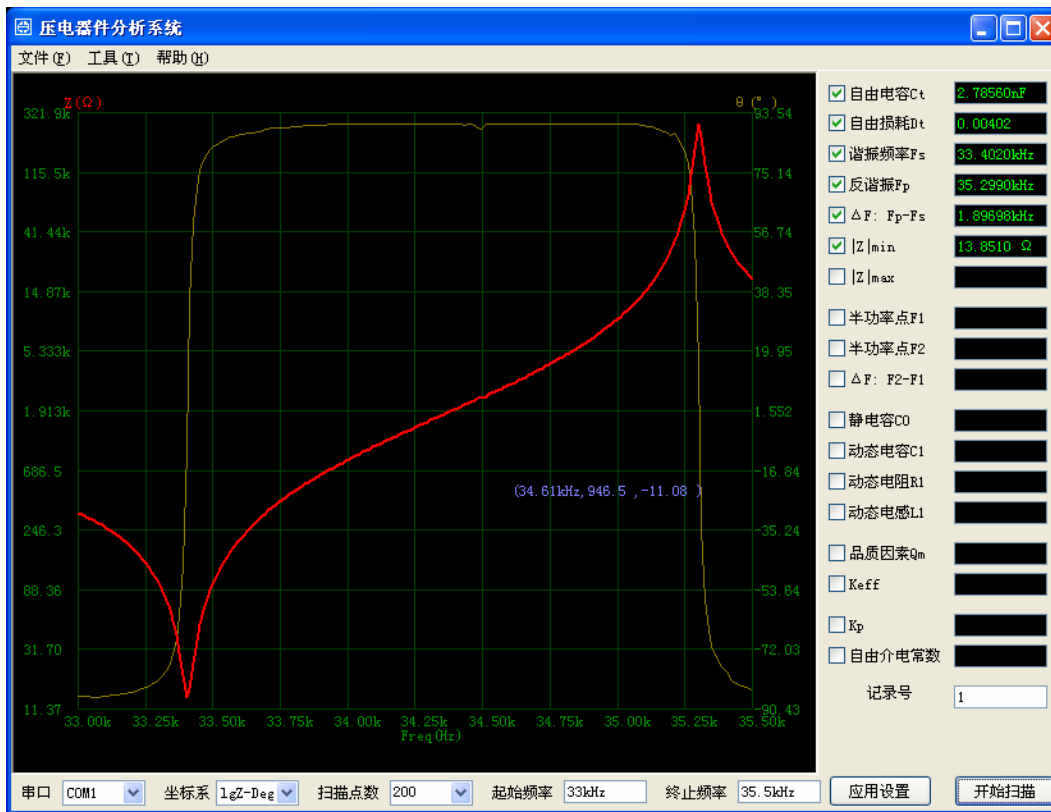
压电器件分析系统

文件(F) 工具(T) 帮助(H)

Z(Ω)
θ(°)

321.9k
115.5k
41.44k
14.87k
5.333k
1.913k
686.5
246.3
88.36
31.70
11.37

93.54
75.14
56.74
38.35
19.95
1.552
-16.84
-35.24
-53.64
-72.03
-90.43

(34.61kHz,946.5 ,-11.08 )

33.00k 33.25k 33.50k 33.75k 34.00k 34.25k 34.50k 34.75k 35.00k 35.25k 35.50k
Freq(Hz)

自由电容Ct 2.78560nF
自由损耗Dt 0.00402
谐振频率Fs 33.4020kHz
反谐振Fp 35.2990kHz
ΔF: Fp-Fs 1.89698kHz
|Z|min 13.8510 Ω
|Z|max
半功率点F1
半功率点F2
ΔF: F2-F1
静电容C0
动态电容C1
动态电阻R1
动态电感L1
品质因素Qm
Keff
Kp
自由介电常数
记录号 1

串口 COM1 坐标系 lgZ-Deg 扫描点数 200 起始频率 33kHz 终止频率 35.5kHz 应用设置 开始扫描